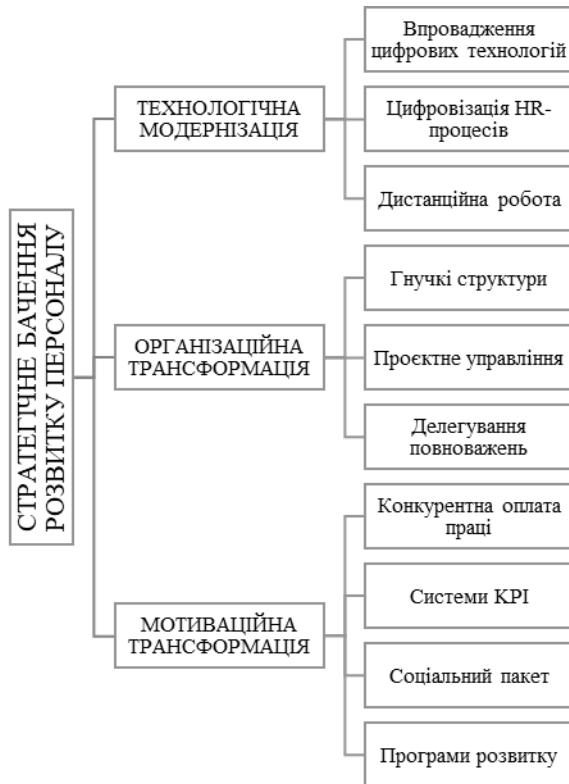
СТРАТЕГІЧНЕ БАЧЕННЯ РОЗВИТКУ ПЕРСОНАЛУ

ТЕХНОЛОГІЧНА МОДЕРНІЗАЦІЯ

Впровадження цифрових технологій

Цифровізація HR-процесів

Дистанційна робота

ОРГАНІЗАЦІЙНА ТРАНСФОРМАЦІЯ

Гнучкі структури

Проєктне управління

Делегування повноважень

МОТИВАЦІЙНА ТРАНСФОРМАЦІЯ

Конкурентна оплата праці

Системи KPI

Соціальний пакет

Програми розвитку